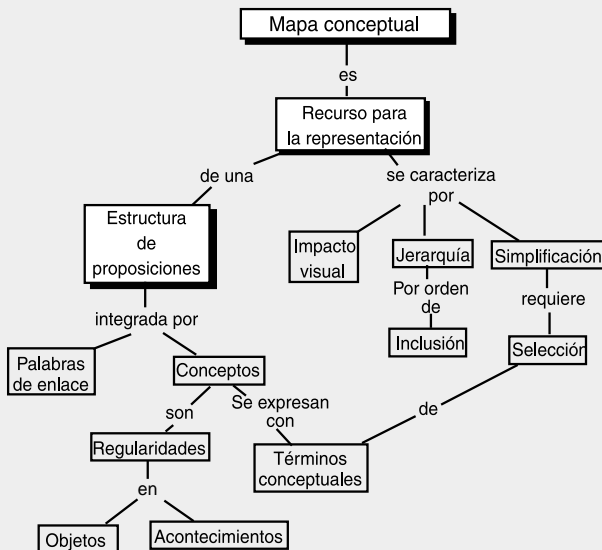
Mapa conceptual

es

Recurso para la representación

de una

se caracteriza por

Estructura de proposiciones

Impacto visual

Jerarquía

Simplificación

Por orden de

requiere

Inclusión

Selección

integrada por

Palabras de enlace

Conceptos

son

Se expresan con

de

Regularidades

Términos conceptuales

en

Objetos

Acontecimientos